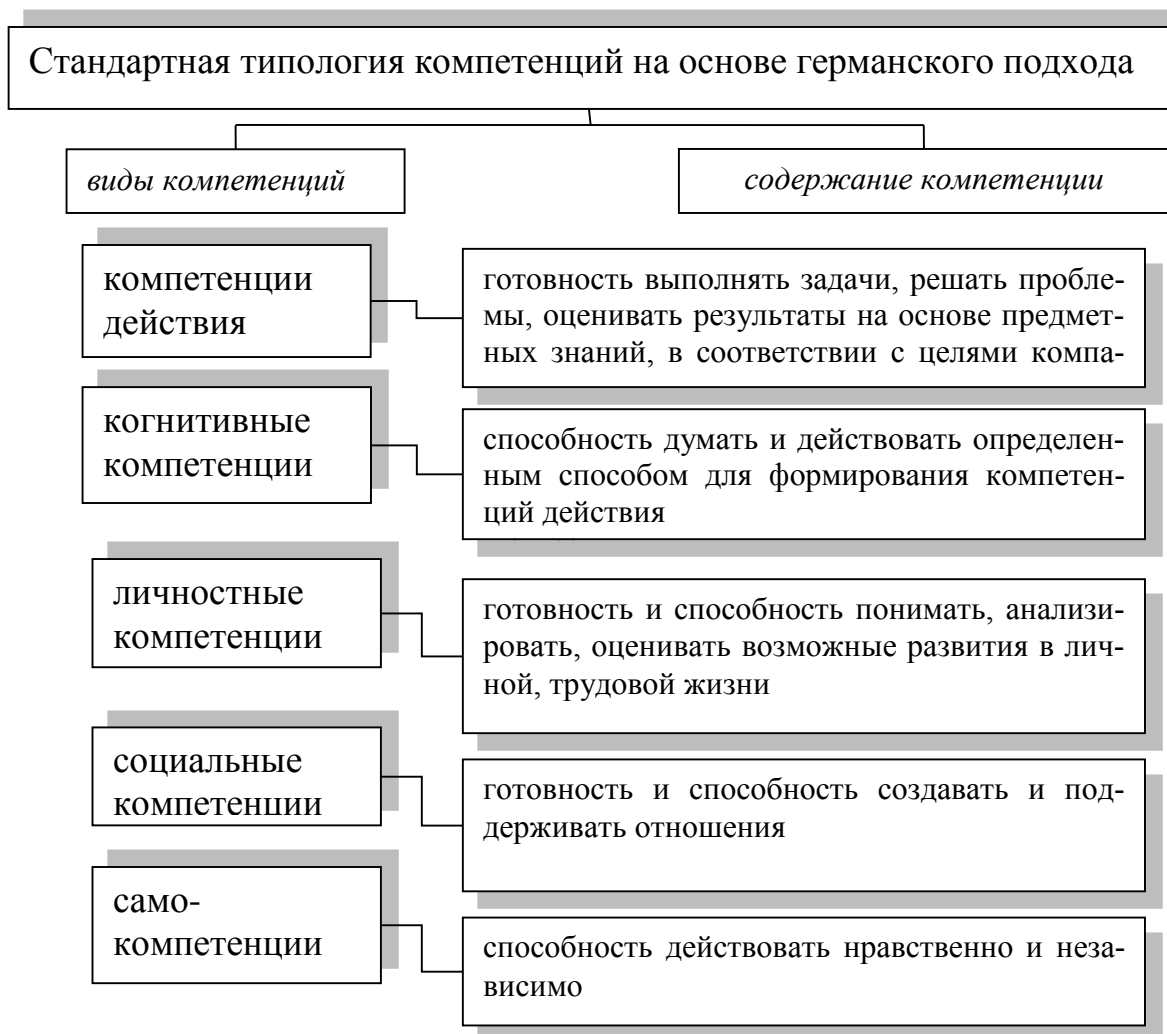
Стандартная типология компетенций на основе германского подхода

виды компетенций

содержание компетенции

компетенции действия

готовность выполнять задачи, решать проблемы, оценивать результаты на основе предметных знаний, в соответствии с целями компа-

когнитивные компетенции

способность думать и действовать определенным способом для формирования компетенций действия

личностные компетенции

готовность и способность понимать, анализировать, оценивать возможные развития в личной, трудовой жизни

социальные компетенции

готовность и способность создавать и поддерживать отношения

само-компетенции

способность действовать нравственно и независимо